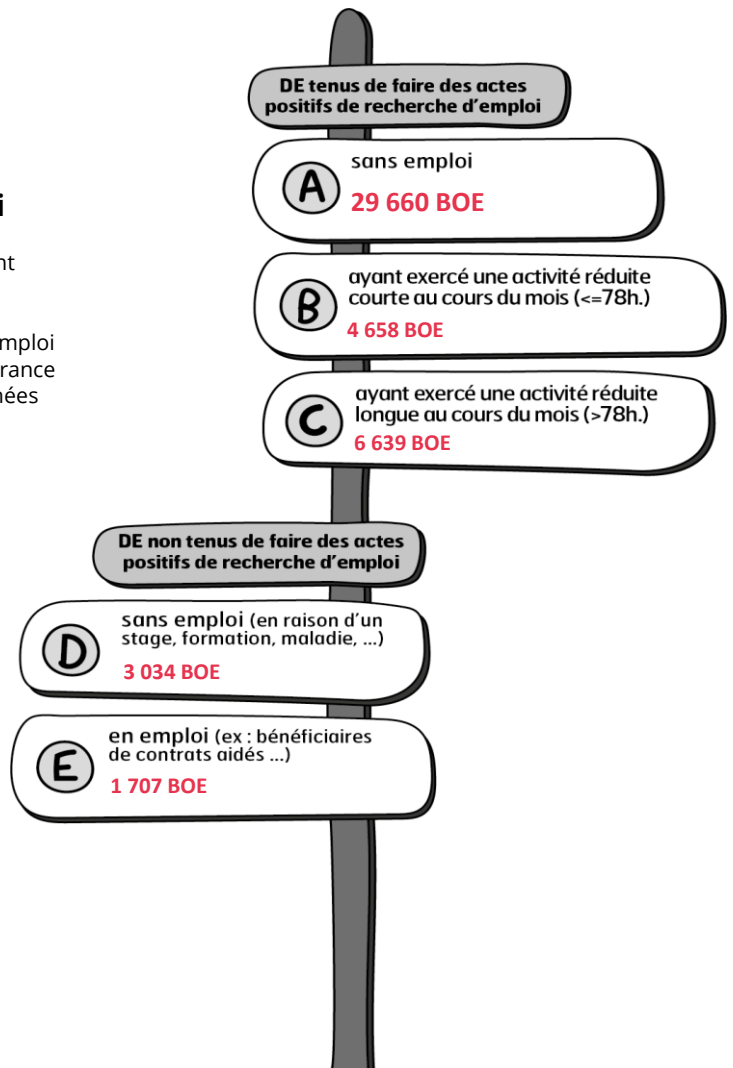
i

nt

mploi
rance
nées

DE tenus de faire des actes positifs de recherche d'emploi

A sans emploi
29 660 BOE

B ayant exercé une activité réduite courte au cours du mois (<=78h.)
4 658 BOE

C ayant exercé une activité réduite longue au cours du mois (>78h.)
6 639 BOE

DE non tenus de faire des actes positifs de recherche d'emploi

D sans emploi (en raison d'un stage, formation, maladie, ...)
3 034 BOE

E en emploi (ex : bénéficiaires de contrats aidés ...)
1 707 BOE